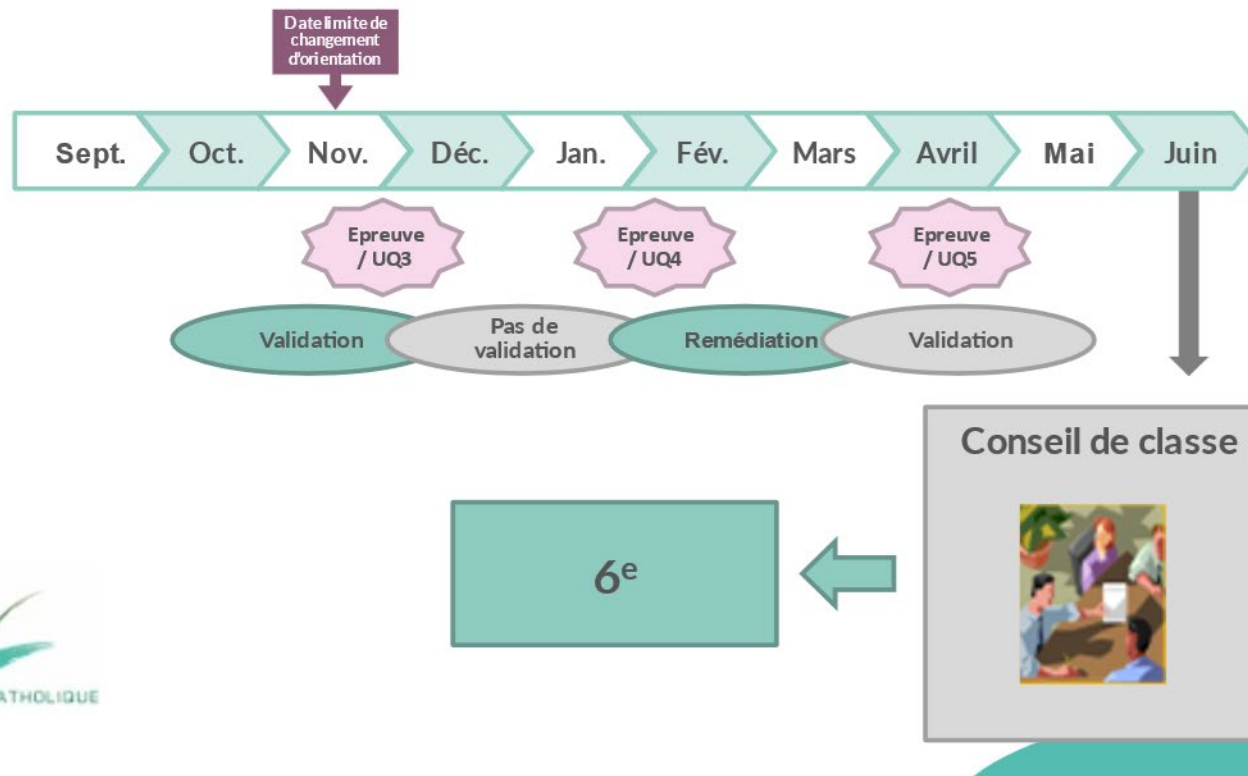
Date limite de changement d'orientation

Sept. Oct. Nov. Déc. Jan. Fév. Mars Avril Mai Juin

Epreuve / UQ3

Epreuve / UQ4

Epreuve / UQ5

Validation

Pas de validation

Remédiation

Validation

Conseil de classe

$6^e$

ATHOLIQUE